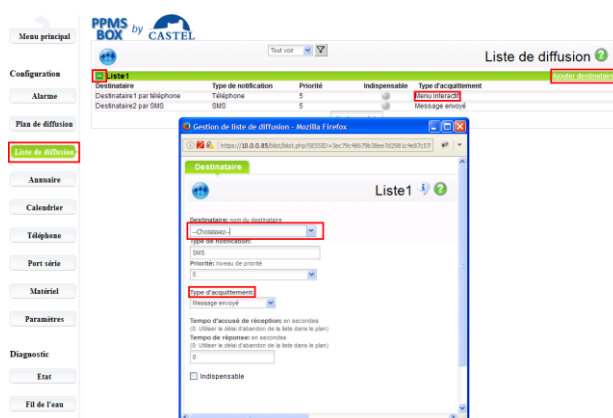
Menu principal

PPMS BOX by CASTEL

Tout voir

Liste de diffusion

Configuration

Alarme

Plan de diffusion

Liste de diffusion

Annuaire

Calendrier

Téléphone

Port série

Matériel

Paramètres

Diagnostic

Etat

Fil de l'eau

Liste1

Ajouter destinataire

| Destinataire | Type de notification | Priorité | Indispensable | Type d'acquittement |
|---|---|---|---|---|
| Destinataire1 par téléphone | Téléphone | 5 | | Menu interactif |
| Destinataire2 par SMS | SMS | 5 | | Message envoyé |

Gestion de liste de diffusion - Mozilla Firefox

https://10.0.0.85/blist/blist.php?SESSID=3ec79c48679b38ee7d2961c4e87c57

Destinataire

Liste1

Destinataire: nom du destinataire

--Choisissez--

Type de notification:

SMS

Priorité: niveau de priorité

5

Type d'acquittement:

Message envoyé

Tempo d'accusé de réception: en secondes

(0: Utiliser le délai d'abandon de la liste dans le plan)

Tempo de réponse: en secondes

(0: Utiliser le délai d'abandon de la liste dans le plan)

0

Indispensable